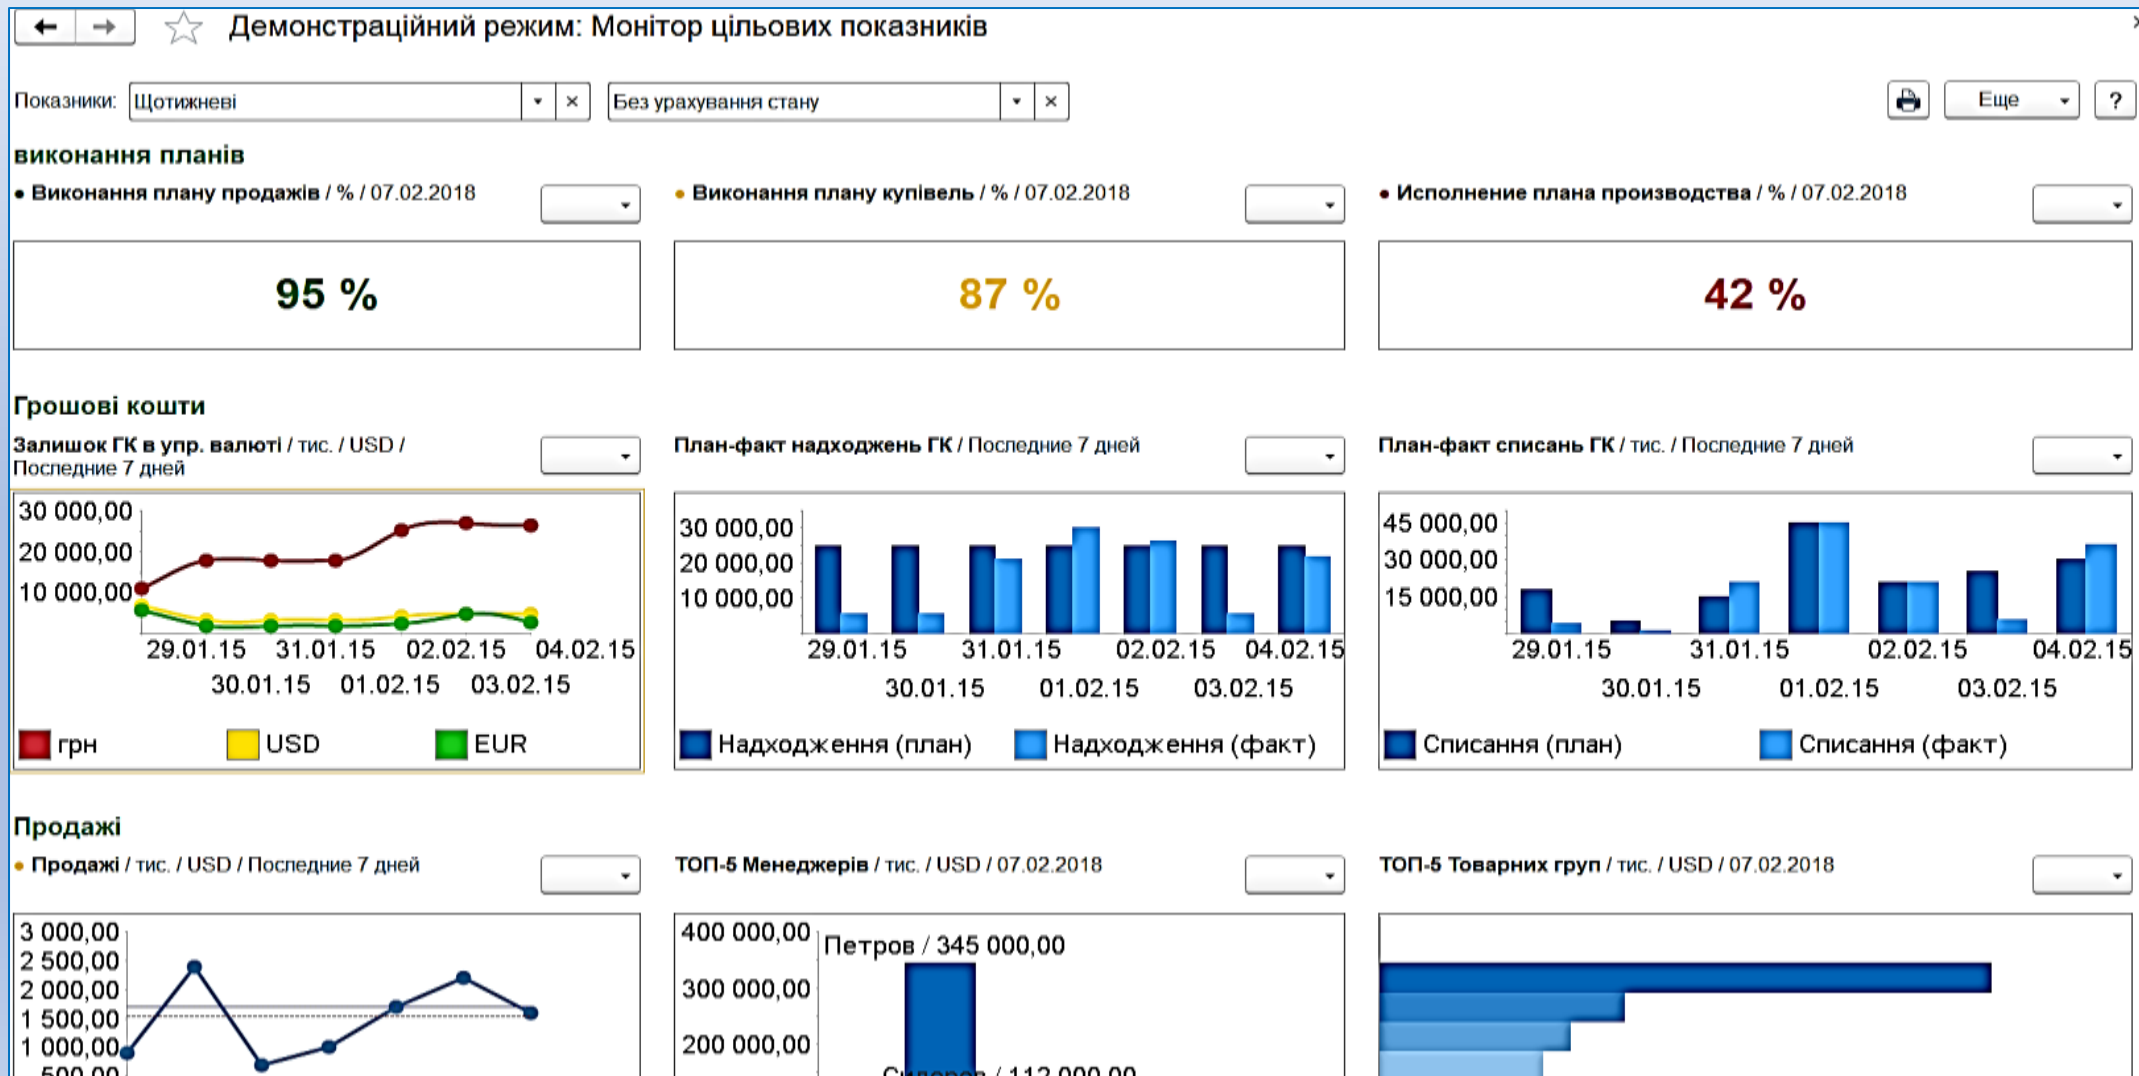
Демонстраційний режим: Монітор цільових показників

Показники: Щотижневі Без урахування стану Еще ?

виконання планів

• Виконання плану продажів / % / 07.02.2018

• Виконання плану купівель / % / 07.02.2018

• Исполнение плана производства / % / 07.02.2018

95 %

87 %

42 %

Грошові кошти

Залишок ГК в упр. валюті / тис. / USD / Последние 7 дней

План-факт надходжень ГК / Последние 7 дней

План-факт списань ГК / тис. / Последние 7 дней

30 000,00
20 000,00
10 000,00
29.01.15 31.01.15 02.02.15 04.02.15
30.01.15 01.02.15 03.02.15
грн USD EUR

30 000,00
20 000,00
10 000,00
29.01.15 31.01.15 02.02.15 04.02.15
30.01.15 01.02.15 03.02.15
Надходження (план) Надходження (факт)

45 000,00
30 000,00
15 000,00
29.01.15 31.01.15 02.02.15 04.02.15
30.01.15 01.02.15 03.02.15
Списання (план) Списання (факт)

Продажі

• Продажі / тис. / USD / Последние 7 дней

ТОП-5 Менеджерів / тис. / USD / 07.02.2018

ТОП-5 Товарних груп / тис. / USD / 07.02.2018

3 000,00
2 500,00
2 000,00
1 500,00
1 000,00
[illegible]

400 000,00
300 000,00
200 000,00
Петров / 345 000,00
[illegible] / 112 000,00